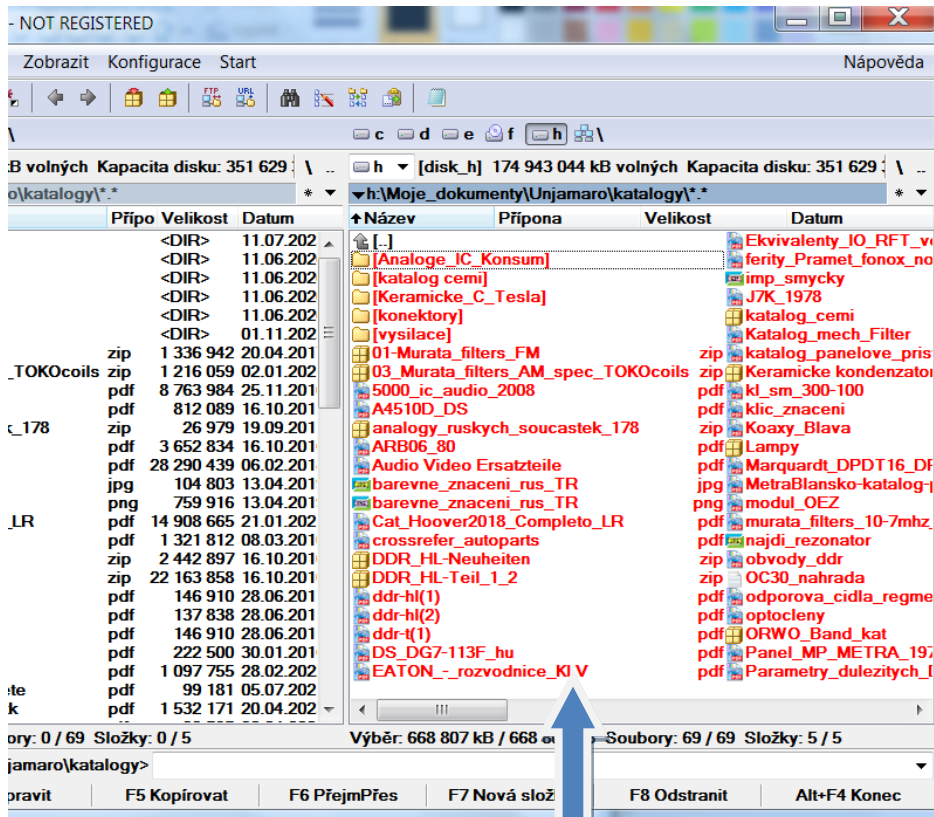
- NOT REGISTERED

Zobrazit Konfigurace Start Nápověda

\

c d e f h \

B volných Kapacita disku: 351 629 \ h [disk_h] 174 943 044 kB volných Kapacita disku: 351 629 \

o\katalogy\*.* * h:\Moje_dokumenty\Unjamaro\katalogy\*.* *

| | Přípo | Velikost | Datum |
|---|---|---|---|
| | | <DIR> | 11.07.202 |
| | | <DIR> | 11.06.202 |
| | | <DIR> | 11.06.202 |
| | | <DIR> | 11.06.202 |
| | | <DIR> | 11.06.202 |
| | | <DIR> | 01.11.202 |
| | zip | 1 336 942 | 20.04.201 |
| _TOKOcoils | zip | 1 216 059 | 02.01.202 |
| | pdf | 8 763 984 | 25.11.201 |
| | pdf | 812 089 | 16.10.201 |
| _178 | zip | 26 979 | 19.09.201 |
| | pdf | 3 652 834 | 16.10.201 |
| | pdf | 28 290 439 | 06.02.201 |
| | jpg | 104 803 | 13.04.201 |
| | png | 759 916 | 13.04.201 |
| _LR | pdf | 14 908 665 | 21.01.202 |
| | pdf | 1 321 812 | 08.03.201 |
| | zip | 2 442 897 | 16.10.201 |
| | zip | 22 163 858 | 16.10.201 |
| | pdf | 146 910 | 28.06.201 |
| | pdf | 137 838 | 28.06.201 |
| | pdf | 146 910 | 28.06.201 |
| | pdf | 222 500 | 30.01.201 |
| | pdf | 1 097 755 | 28.02.202 |
| ete | pdf | 99 181 | 05.07.202 |
| k | pdf | 1 532 171 | 20.04.202 |

| Název | Přípona | Velikost | Datum |
|---|---|---|---|

[..]
[Analoge_IC_Konsum]
[katalog cemi]
[Keramicke_C_Tesla]
[konektory]
[vysilace]
01-Murata_filters_FM zip
03_Murata_filters_AM_spec_TOKOcoils zip
5000_ic_audio_2008 pdf
A4510D_DS pdf
analogy_ruskych_soucastek_178 zip
ARB06_80 pdf
Audio Video Ersatzteile pdf
barevne_znaceni_rus_TR jpg
barevne_znaceni_rus_TR png
Cat_Hoover2018_Completo_LR pdf
crossrefer_autoparts pdf
DDR_HL-Neuheiten zip
DDR_HL-Teil_1_2 zip
ddr-hl(1) pdf
ddr-hl(2) pdf
ddr-t(1) pdf
DS_DG7-113F_hu pdf
EATON_-_rozvodnice_Kl V pdf

Ekvivalenty_IO_RFT_v
ferity_Pramet_fonox_no
imp_smycky
J7K_1978
katalog_cemi
Katalog_mech_Filter
katalog_panelove_pris
Keramicke kondenzator
kl_sm_300-100
klic_znaceni
Koaxy_Blava
Lampy
Marquardt_DPDT16_DF
MetraBlansko-katalog-
modul_OEZ
murata_filters_10-7mhz
najdi_rezonator
obvody_ddr
OC30_nahrada
odporova_cidla_regme
optocleny
ORWO_Band_kat
Panel_MP_METRA_197
Parametry_dulezitych_

ory: 0 / 69 Složky: 0 / 5 Výběr: 668 807 kB / 668 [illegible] Soubory: 69 / 69 Složky: 5 / 5

njamaro\katalogy>

pravit F5 Kopírovat F6 PřejmPřes F7 Nová slož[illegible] F8 Odstranit Alt+F4 Konec